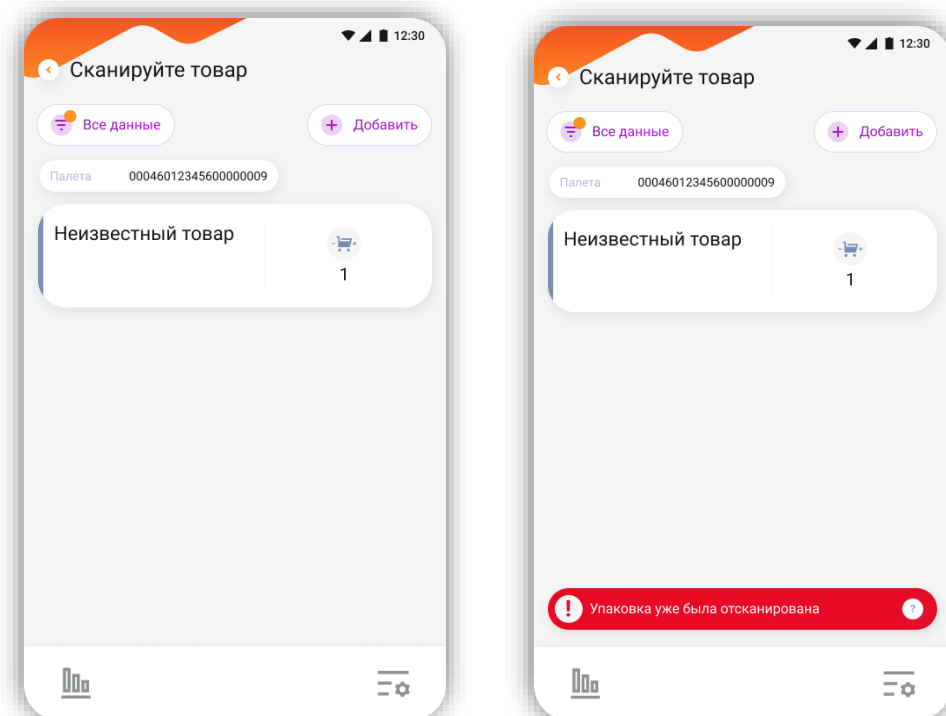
12:30

Сканируйте товар

Все данные

Добавить

Палета 00046012345600000009

Неизвестный товар

1

12:30

Сканируйте товар

Все данные

Добавить

Палета 00046012345600000009

Неизвестный товар

1

Упаковка уже была отсканирована

?